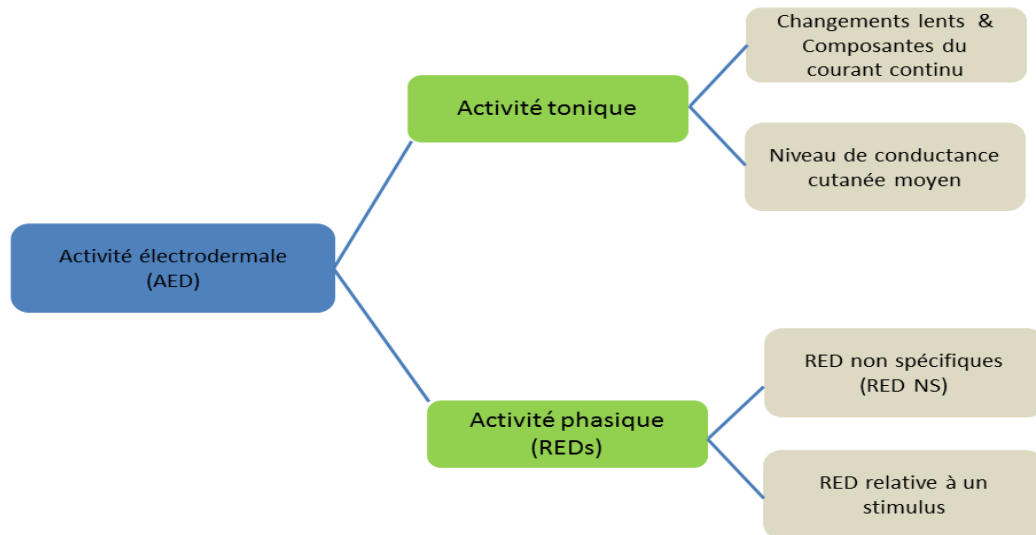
Activité électrodermale (AED)

Activité tonique

Changements lents & Composantes du courant continu

Niveau de conductance cutanée moyen

Activité phasique (REDs)

RED non spécifiques (RED NS)

RED relative à un stimulus